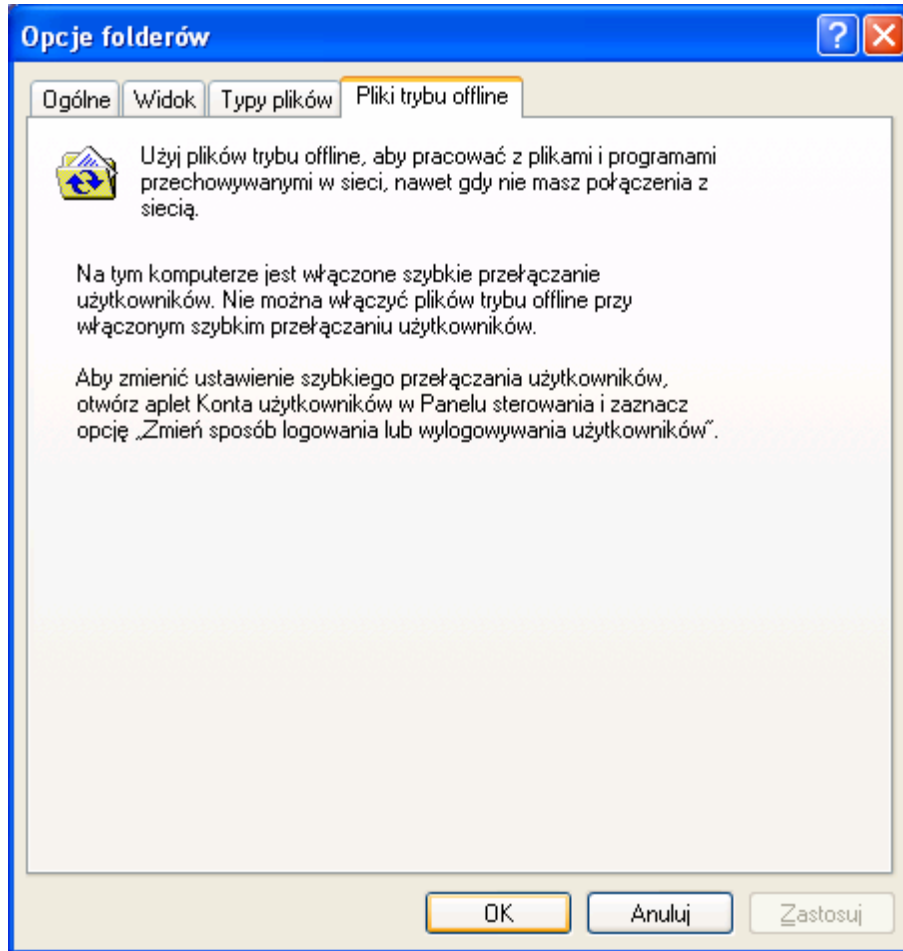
Opcje folderów

Ogólne | Widok | Typy plików | Pliki trybu offline

Użyj plików trybu offline, aby pracować z plikami i programami przechowywanymi w sieci, nawet gdy nie masz połączenia z siecią.

Na tym komputerze jest włączone szybkie przełączanie użytkowników. Nie można włączyć plików trybu offline przy włączonym szybkim przełączaniu użytkowników.

Aby zmienić ustawienie szybkiego przełączania użytkowników, otwórz aplet Konta użytkowników w Panelu sterowania i zaznacz opcję „Zmień sposób logowania lub wylogowywania użytkowników".

OK | Anuluj | Zastosuj